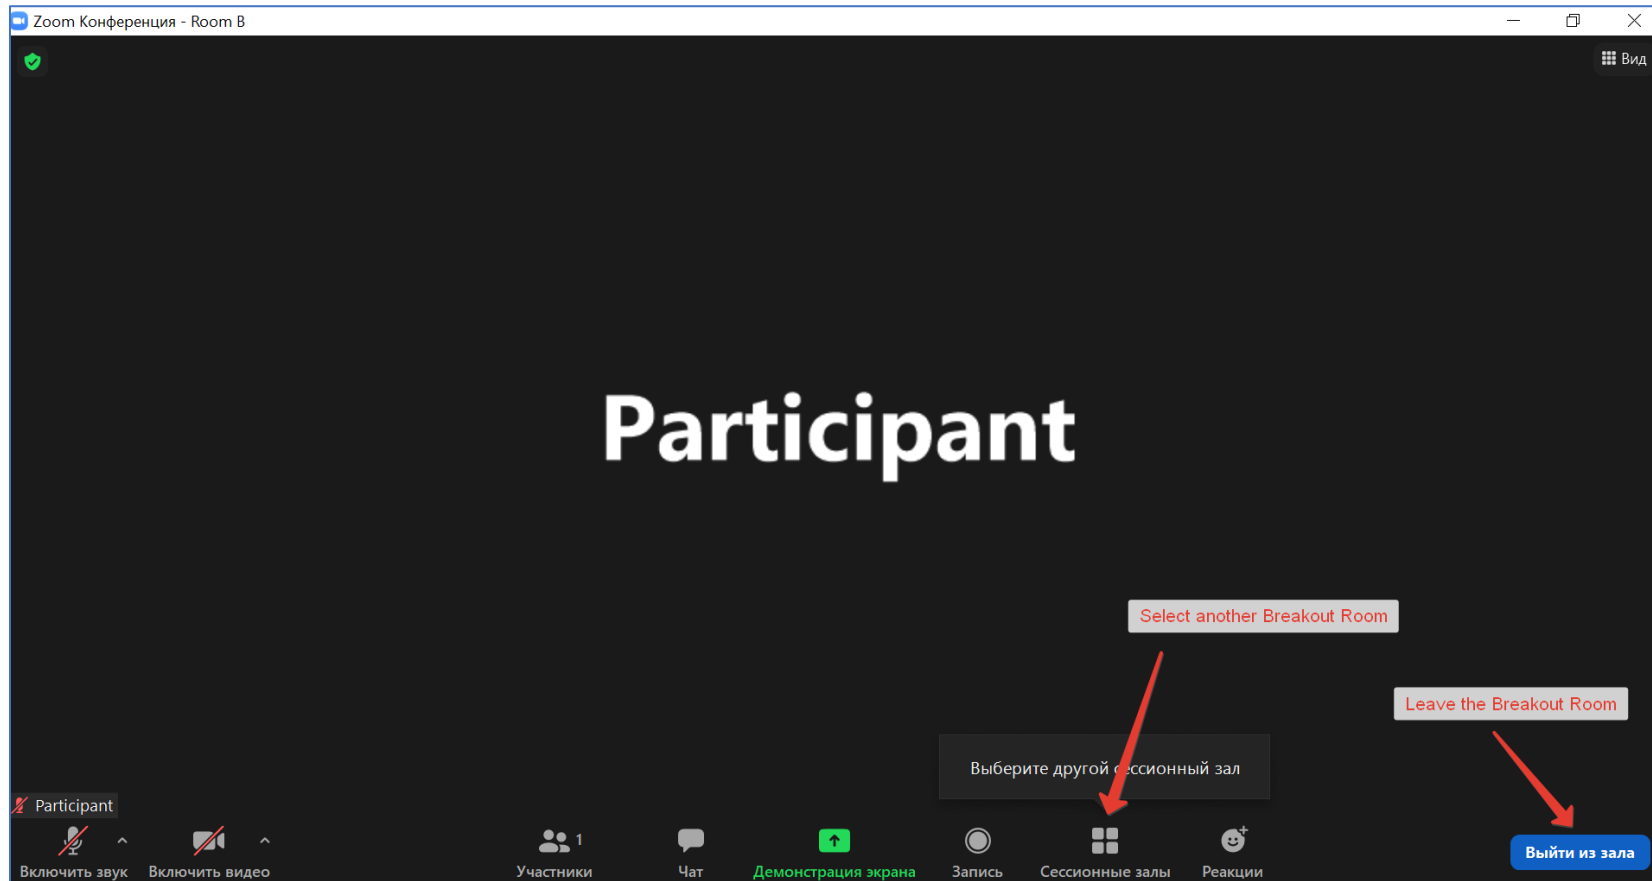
Zoom Конференция - Room B

Вид

Participant

Select another Breakout Room

Leave the Breakout Room

Выберите другой сессионный зал

Participant

Включить звук

Включить видео

Участники 1

Чат

Демонстрация экрана

Запись

Сессионные залы

Реакции

Выйти из зала